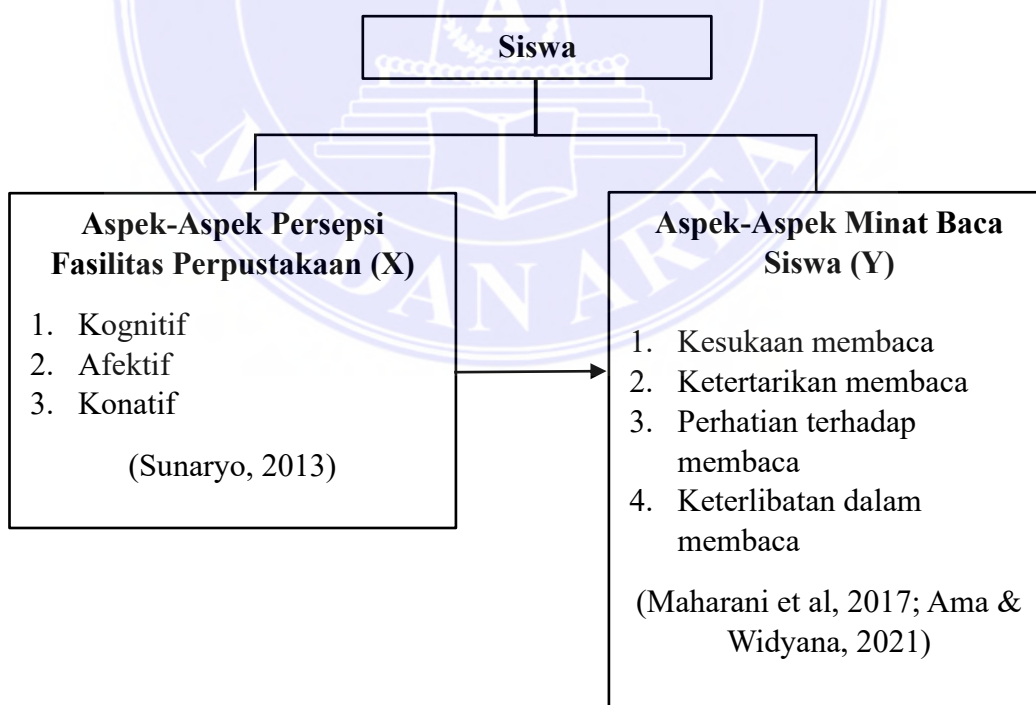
Siswa

Aspek-Aspek Persepsi Fasilitas Perpustakaan (X)

1. Kognitif
2. Afektif
3. Konatif

(Sunaryo, 2013)

Aspek-Aspek Minat Baca Siswa (Y)

1. Kesukaan membaca
2. Ketertarikan membaca
3. Perhatian terhadap membaca
4. Keterlibatan dalam membaca

(Maharani et al, 2017; Ama & Widyana, 2021)